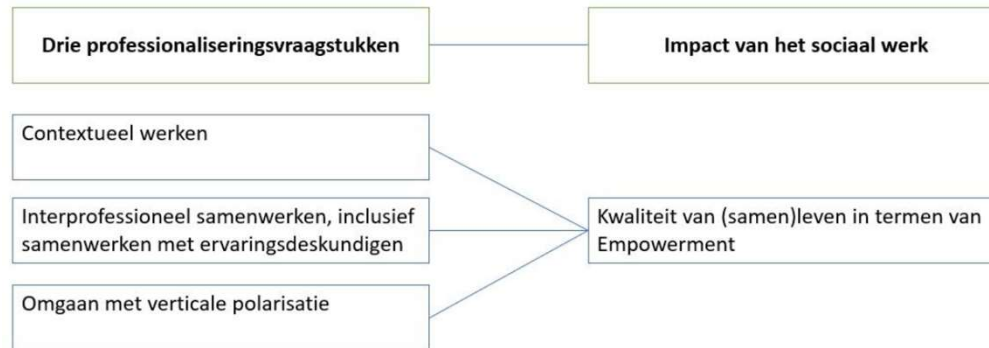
Drie professionaliseringsvraagstukken

Impact van het sociaal werk

Contextueel werken

Interprofessioneel samenwerken, inclusief samenwerken met ervaringsdeskundigen

Omgaan met verticale polarisatie

Kwaliteit van (samen)leven in termen van Empowerment